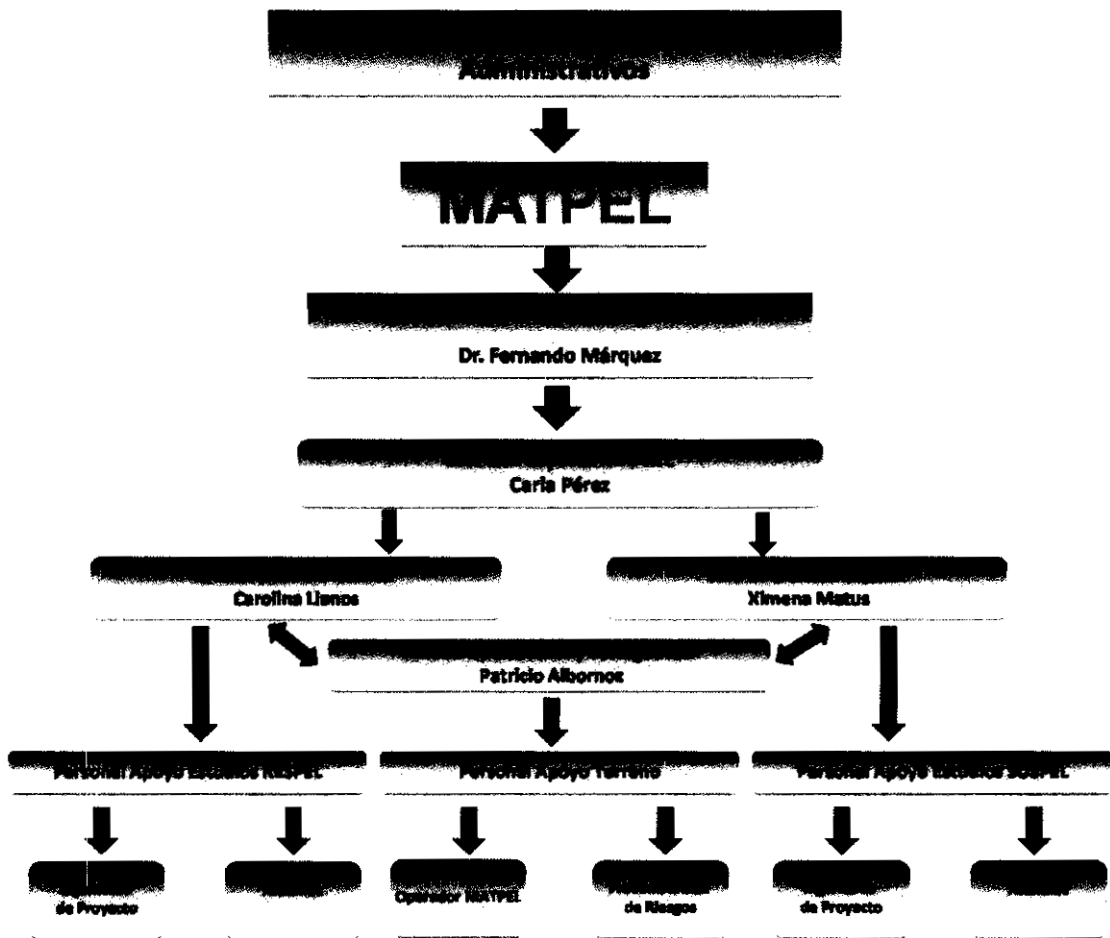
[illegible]
Administrativos

MATPEL

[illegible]
Dr. Fernando Márquez

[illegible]
Carla Pérez

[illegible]
Carolina Llanos

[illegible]
Ximena Matus

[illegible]
Patricio Albornoz

Personal Apoyo Estudios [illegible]

Personal Apoyo Terreno

Personal Apoyo Estudios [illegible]

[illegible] de Proyecto

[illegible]

Operador MATPEL

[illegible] de Riesgos

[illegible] de Proyecto

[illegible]